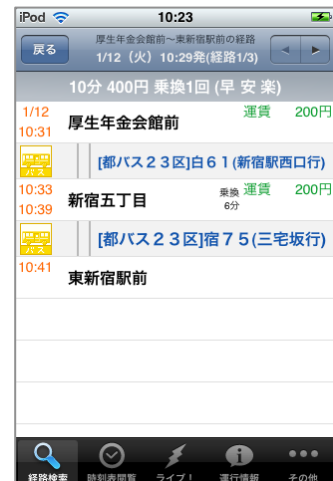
iPod 10:23

戻る 厚生年金会館前〜東新宿駅前の経路 1/12（火）10:29発(経路1/3)

10分 400円 乗換1回（早 安 楽）

1/12 10:31 厚生年金会館前 運賃 200円

バス [都バス２３区]白６１(新宿駅西口行)

10:33 10:39 新宿五丁目 乗換 6分 運賃 200円

バス [都バス２３区]宿７５(三宅坂行)

10:41 東新宿駅前

経路検索 時刻表閲覧 ライブ！ 運行情報 その他